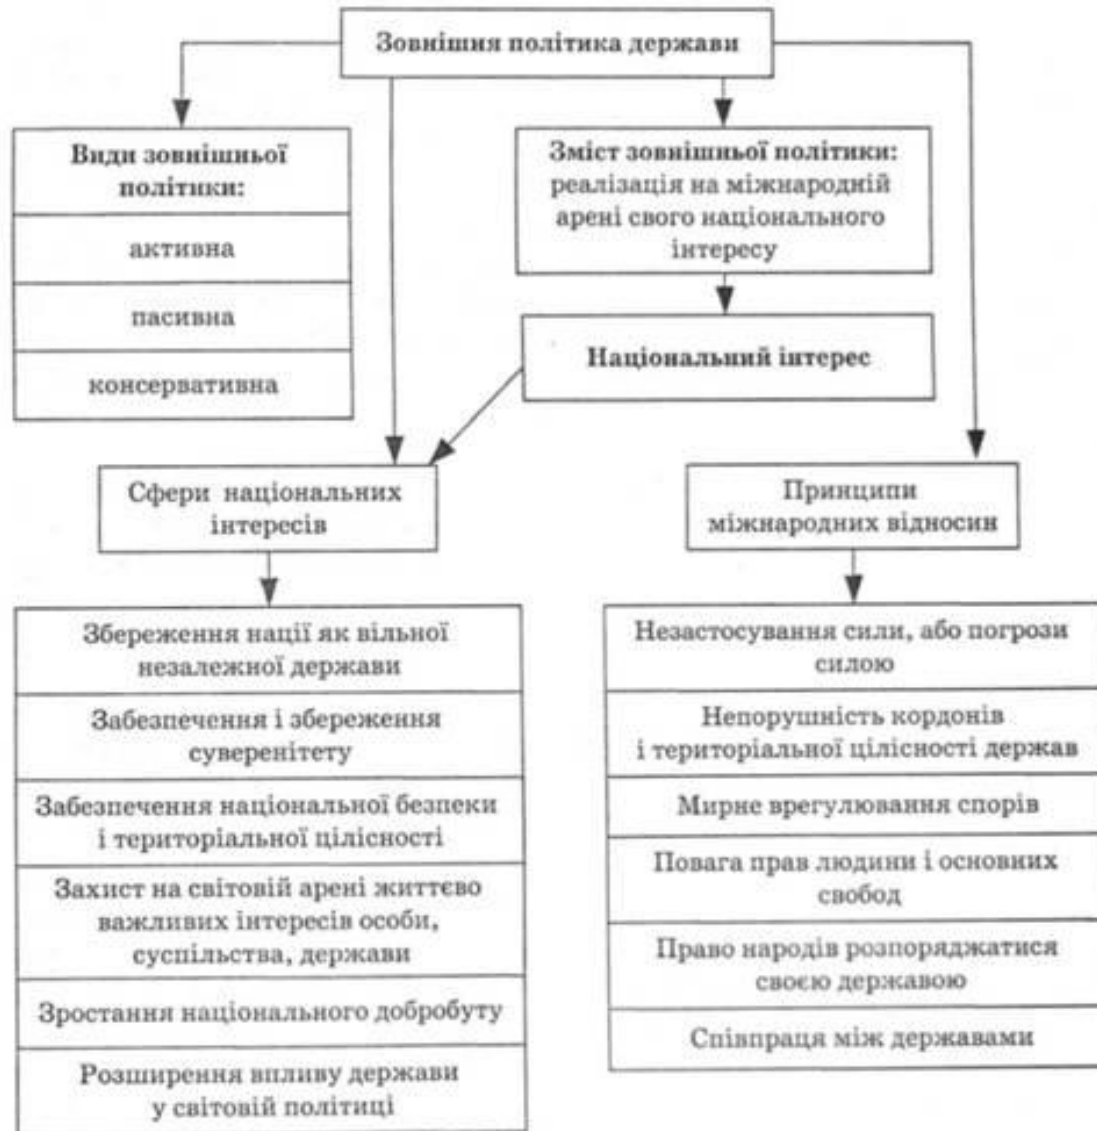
Зовнішня політика держави

Види зовнішньої політики:

активна

пасивна

консервативна

Зміст зовнішньої політики: реалізація на міжнародній арені свого національного інтересу

Національний інтерес

Сфери національних інтересів

Збереження нації як вільної незалежної держави

Забезпечення і збереження суверенітету

Забезпечення національної безпеки і територіальної цілісності

Захист на світовій арені життєво важливих інтересів особи, суспільства, держави

Зростання національного добробуту

Розширення впливу держави у світовій політиці

Принципи міжнародних відносин

Незастосування сили, або погрози силою

Непорушність кордонів і територіальної цілісності держав

Мирне врегулювання спорів

Повага прав людини і основних свобод

Право народів розпоряджатися своєю державою

Співпраця між державами